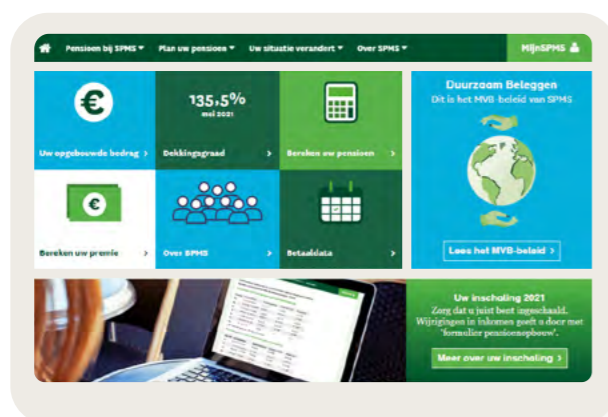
Pensioen bij SPMS ▾ Plan uw pensioen ▾ Uw situatie verandert ▾ Over SPMS ▾ MijnSPMS

Uw opgebouwde bedrag >

135,5%
mei 2021

Dekkingsgraad >

Bereken uw pensioen >

Duurzaam Beleggen
Dit is het MVB-beleid van SPMS

Lees het MVB-beleid >

Bereken uw premie >

Over SPMS >

Betaaldata >

Uw inschaling 2021
Zorg dat u juist bent ingeschaald. Wijzigingen in inkomen geeft u door met 'formulier pensioenopbouw'.

Meer over uw inschaling >